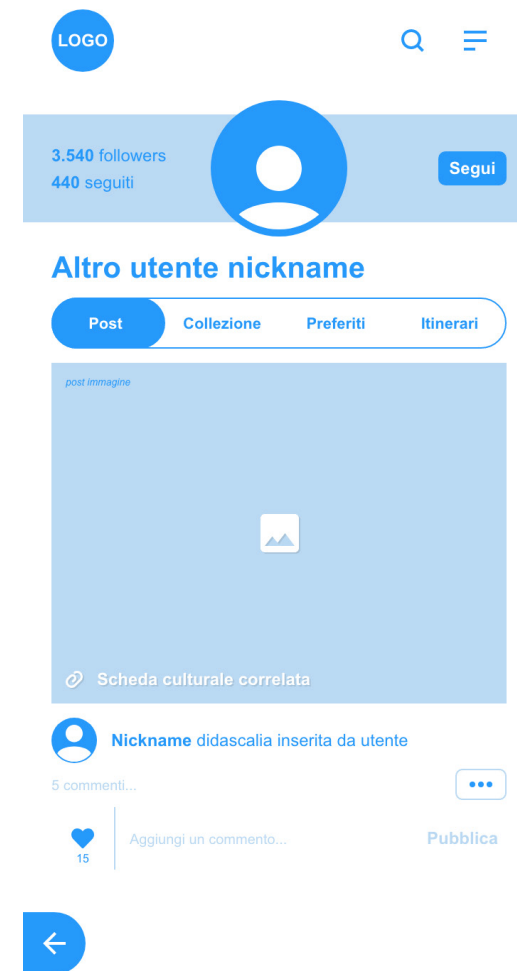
LOGO

3.540 followers
440 seguiti

Segui

Altro utente nickname

Post | Collezione | Preferiti | Itinerari

post immagine

Scheda culturale correlata

Nickname didascalia inserita da utente

5 commenti...

•••

15

Aggiungi un commento...

Pubblica